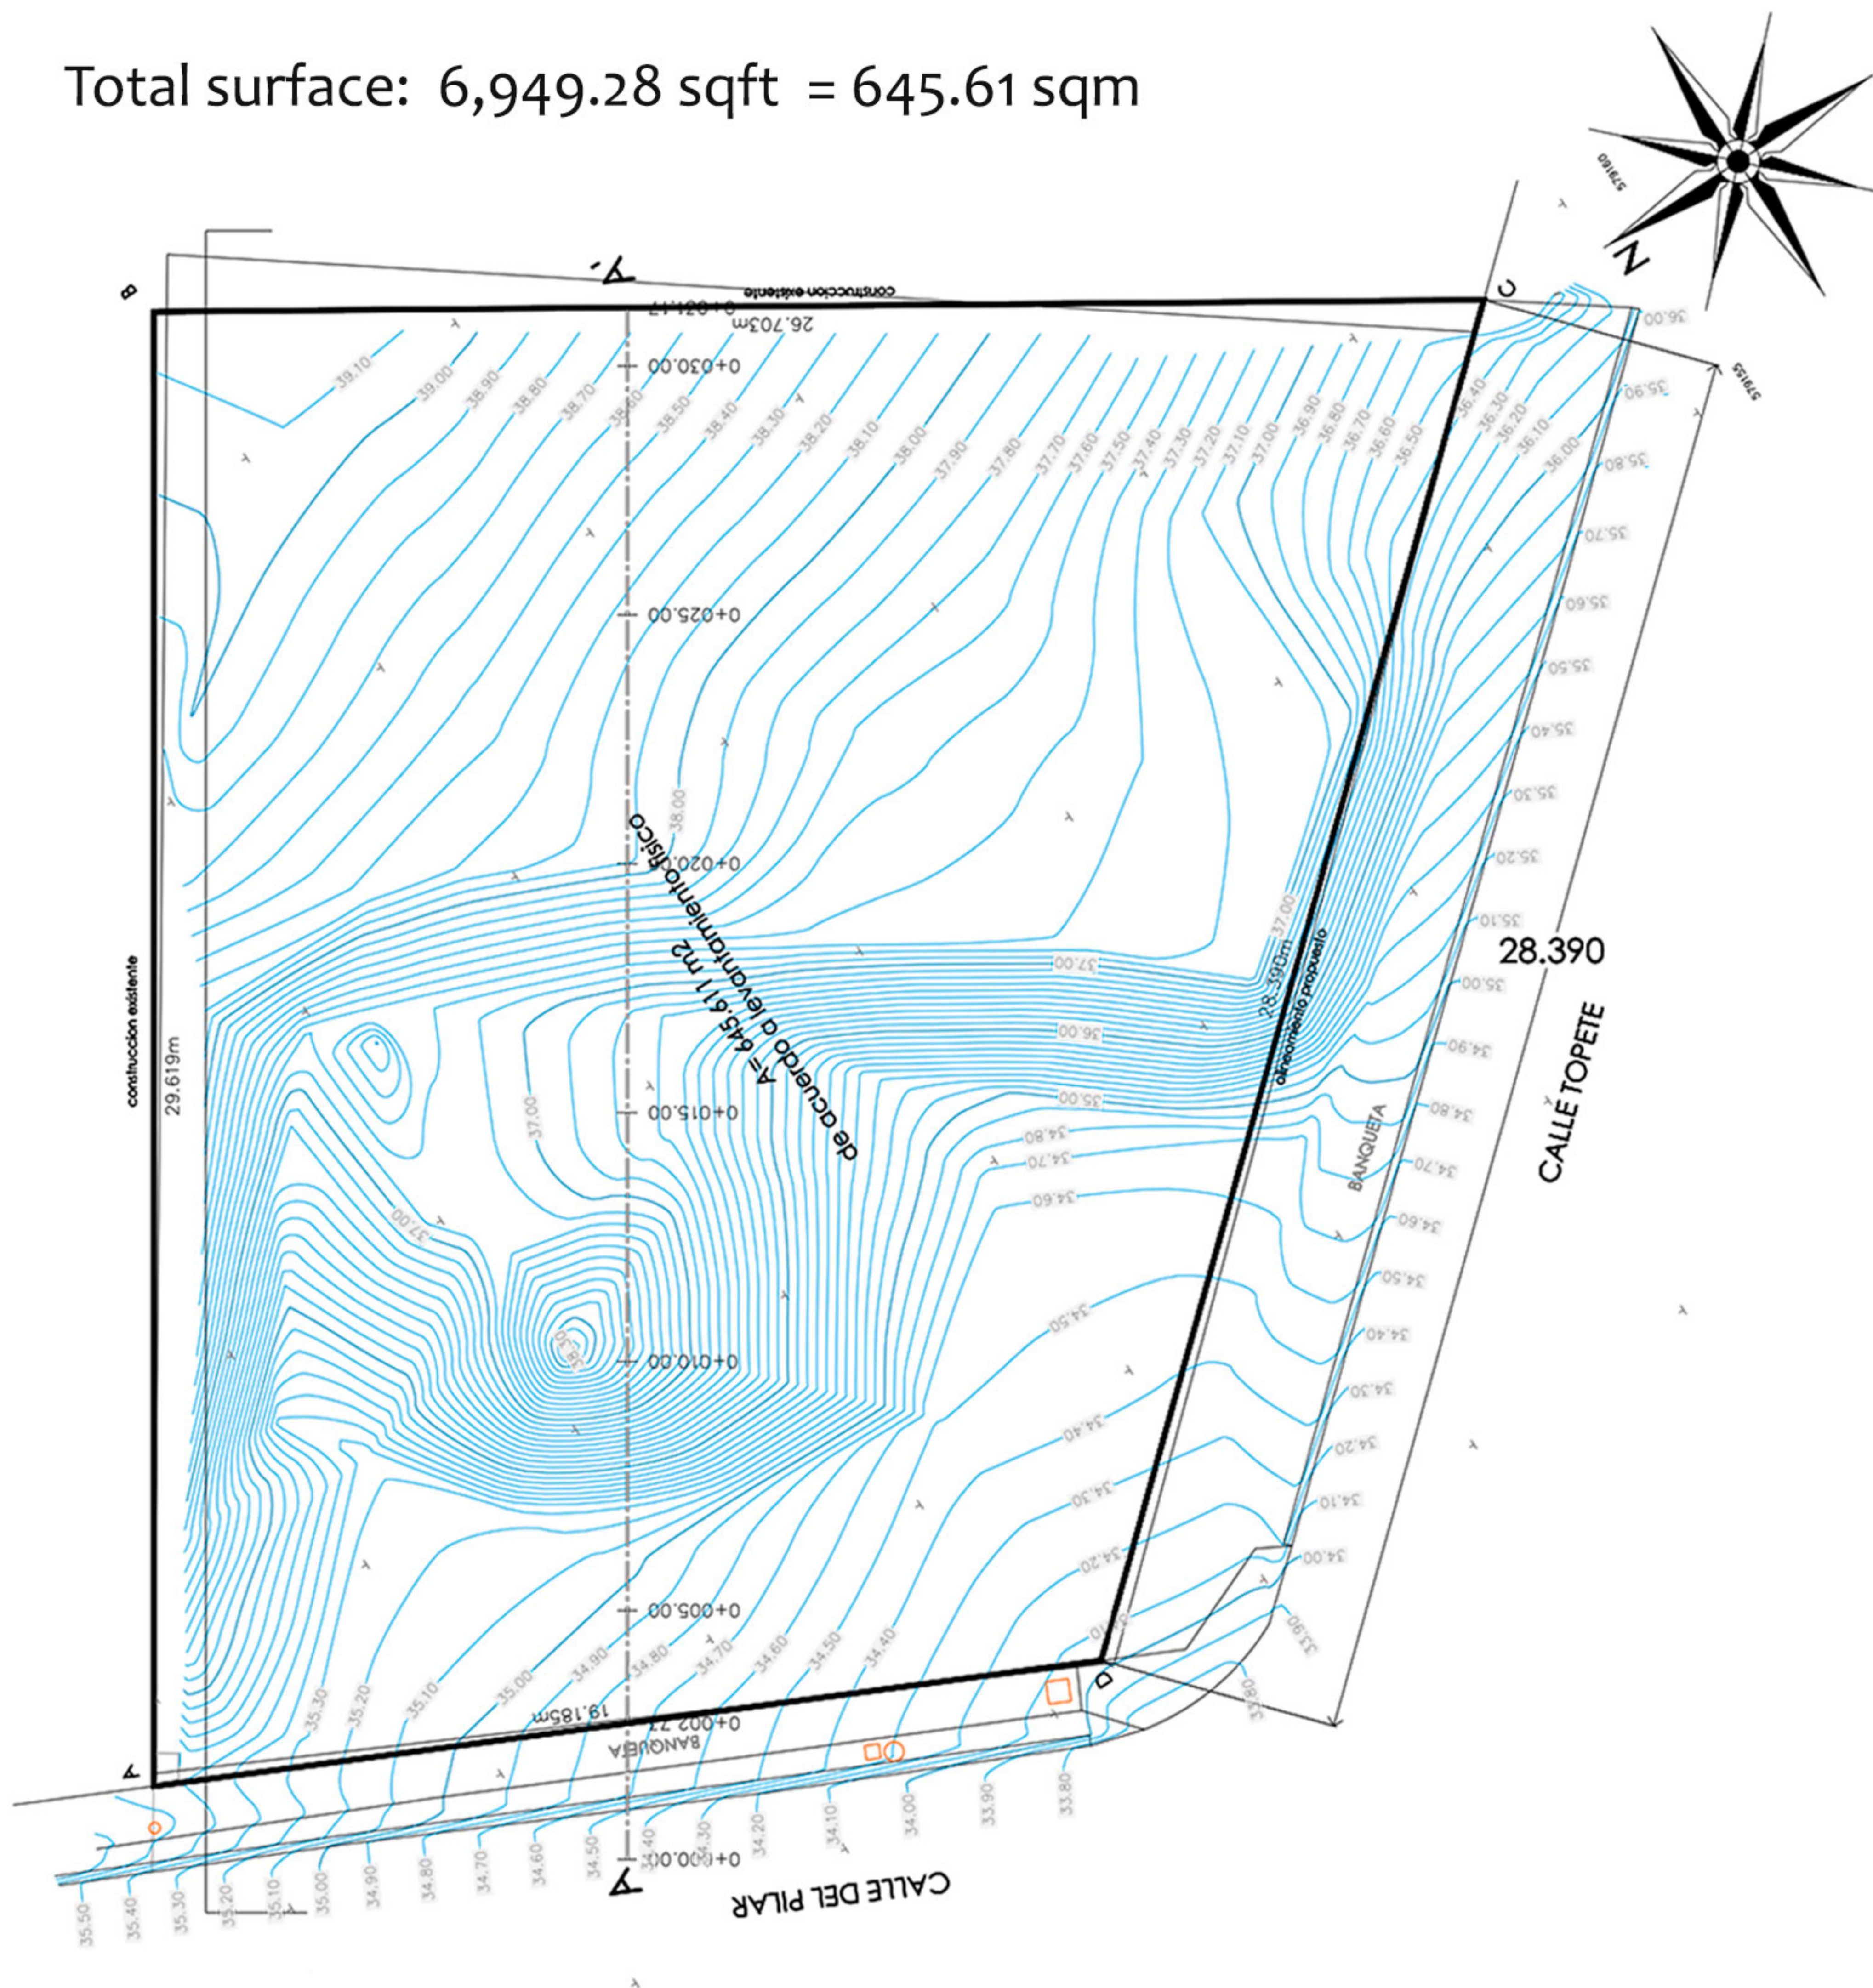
Total surface: 6,949.28 sqft = 645.61 sqm

N

B

A'

construccion existente

26.703m

0+027.17

0+030.00

0+025.00

0+020.00

0+015.00

0+010.00

0+005.00

0+002.73

0+000.00

C

D

A

A

29.619m

construccion existente

A = 645.61 m2
de acuerdo a levantamiento fisico

28.390m

alineamiento propuesto

28.390

CALLE TOPETE

BANQUETA

19.185m

BANQUETA

CALLE DEL PILAR

39.10
39.00
38.90
38.80
38.70
38.60
38.50
38.40
38.30
38.20
38.10
38.00
37.90
37.80
37.70
37.60
37.50
37.40
37.30
37.20
37.10
37.00
36.90
36.80
36.70
36.60
36.50
36.40
36.30
36.20
36.10
36.00

36.00
35.90
35.80
35.70
35.60
35.50
35.40
35.30
35.20
35.10
35.00
34.90
34.80
34.70
34.60
34.50
34.40
34.30
34.20
34.10
34.00
33.90
33.80

38.00
37.00
36.00
35.00
34.80
34.70
34.60
34.50
34.40
34.30
34.20
37.00
37.00
38.30
37.00

35.30
35.20
35.10
35.00
34.90
34.80
34.70
34.60
34.50
34.40

35.50
35.40
35.30
35.20
35.10
35.00
34.90
34.80
34.70
34.60
34.50
34.40
34.30
34.20
34.10
34.00
33.90
33.80

579180
579155